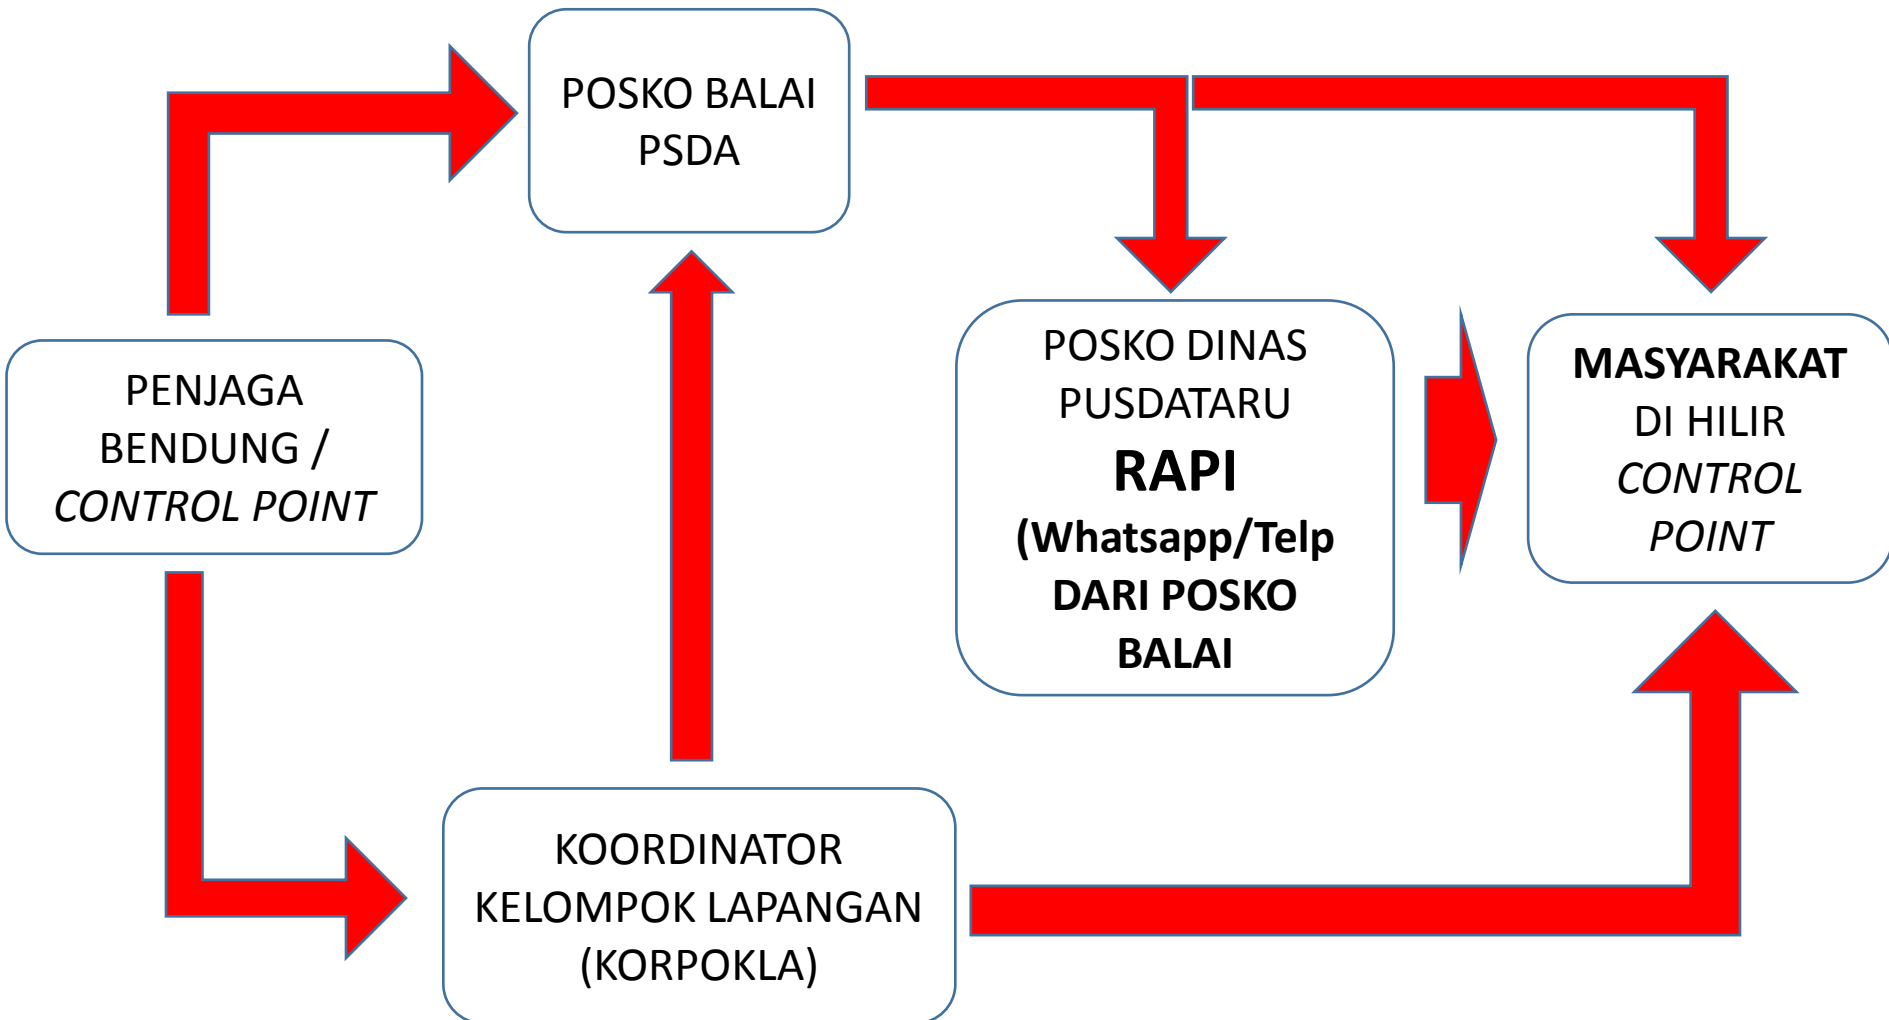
POSKO BALAI PSDA

PENJAGA BENDUNG / *CONTROL POINT*

POSKO DINAS PUSDATARU
**RAPI**
**(Whatsapp/Telp DARI POSKO BALAI**

**MASYARAKAT** DI HILIR *CONTROL POINT*

KOORDINATOR KELOMPOK LAPANGAN (KORPOKLA)